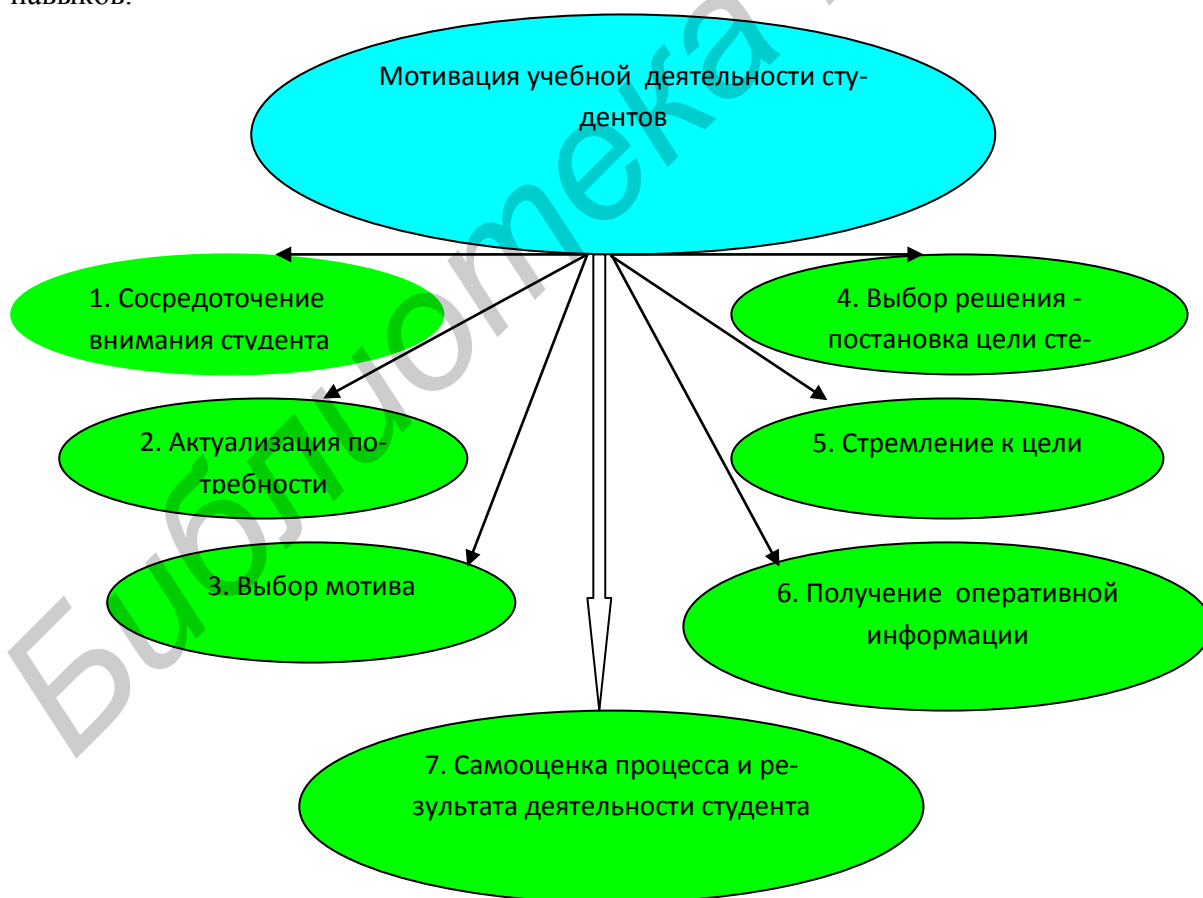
навыков.

Мотивация учебной деятельности студентов

1. Сосредоточение внимания студента

4. Выбор решения - постановка цели сте-

2. Актуализация потребности

5. Стремление к цели

3. Выбор мотива

6. Получение оперативной информации

7. Самооценка процесса и результата деятельности студента

Библиотека